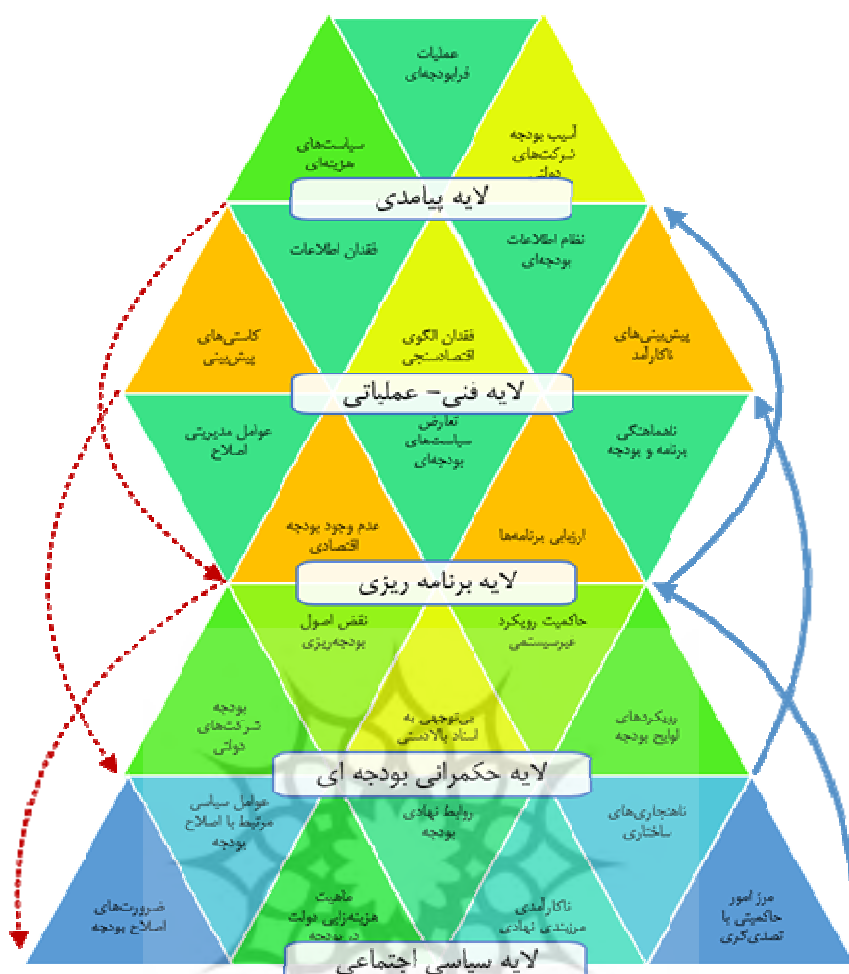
عملیات فرابودجه‌ای

سیاست‌های هزینه‌ای

آسیب بودجه شرکت‌های دولتی

لایه پیامدی

فقدان اطلاعات

نظام اطلاعات بودجه‌ای

کاستی‌های پیش‌بینی

فقدان الگوی اقتصادسنجی

پیش‌بینی‌های ناکارآمد

لایه فنی- عملیاتی

عوامل مدیریتی اصلاح

تعارض سیاست‌های بودجه‌ای

ناهماهنگی برنامه و بودجه

عدم وجود بودجه اقتصادی

ارزیابی برنامه‌ها

لایه برنامه ریزی

نقض اصول بودجه‌ریزی

حاکمیت رویکرد غیرسیستمی

بودجه شرکت‌های دولتی

بی‌توجهی به اسناد بالادستی

رویکردهای لوایح بودجه

لایه حکمرانی بودجه ای

عوامل سیاسی مرتبط با اصلاح بودجه

روابط نهادی بودجه

ناهنجاری‌های ساختاری

ضرورت‌های اصلاح بودجه

ماهیت هزینه‌زایی دولت در بودجه

ناکارآمدی مرزبندی نهادی

مرز امور حاکمیتی با تصدی‌گری

لایه سیاسی اجتماعی